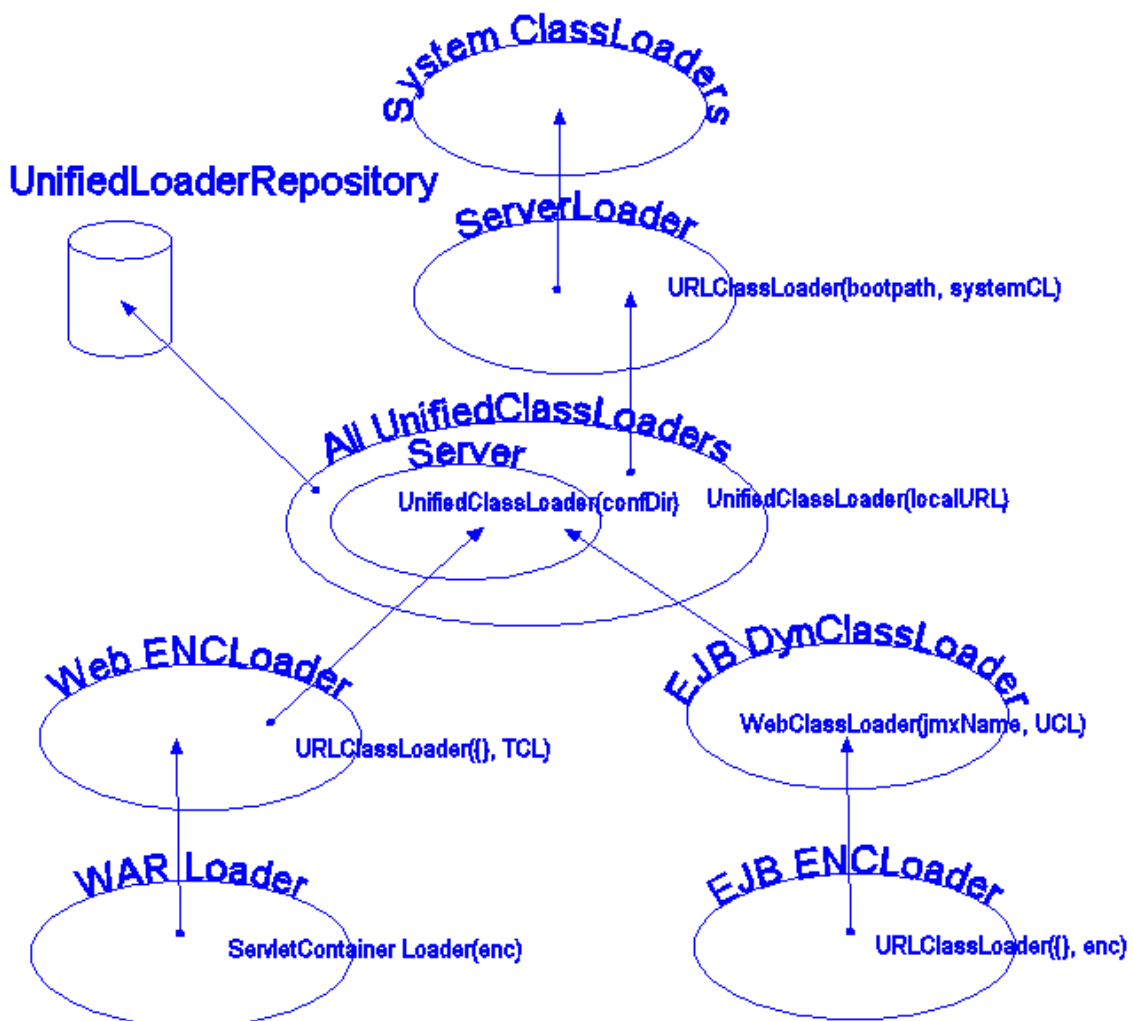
System ClassLoaders

UnifiedLoaderRepository

ServerLoader

URLClassLoader(bootpath, systemCL)

All UnifiedClassLoaders

Server

UnifiedClassLoader(confDir)

UnifiedClassLoader(localURL)

Web ENCLoader

URLClassLoader({}, TCL)

EJB DynClassLoader

WebClassLoader(jmxName, UCL)

WAR Loader

ServletContainer Loader(enc)

EJB ENCLoader

URLClassLoader({}, enc)